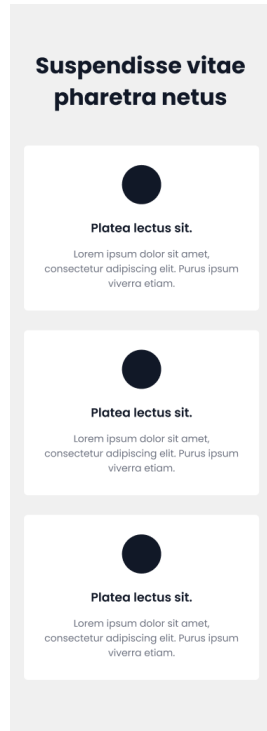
Suspendisse vitae pharetra netus

Platea lectus sit.

Lorem ipsum dolor sit amet, consectetur adipiscing elit. Purus ipsum viverra etiam.

Platea lectus sit.

Lorem ipsum dolor sit amet, consectetur adipiscing elit. Purus ipsum viverra etiam.

Platea lectus sit.

Lorem ipsum dolor sit amet, consectetur adipiscing elit. Purus ipsum viverra etiam.